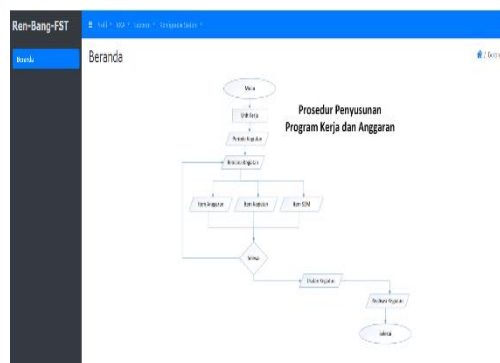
Ren-Bang-FST

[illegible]

Beranda

Beranda

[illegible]

Mulai

Unit Kerja

Periode Kegiatan

Rencana Anggaran

Item Anggaran

Item Kegiatan

Item SDM

Selesai

Usulan Kegiatan

Realisasi Kegiatan

Selesai

Prosedur Penyusunan Program Kerja dan Anggaran